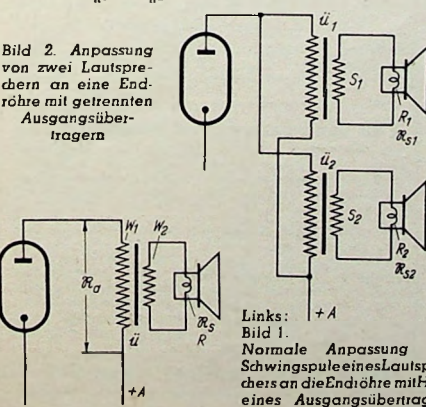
Bild 2. Anpassung von zwei Lautsprechern an eine Endröhre mit getrennten Ausgangsübertragern

$ü_1$
$S_1$
$R_1$
$\mathfrak{R}_{S1}$
$ü_2$
$S_2$
$R_2$
$\mathfrak{R}_{S2}$
$+A$

$W_1$
$W_2$
$\mathfrak{R}_a$
$\mathfrak{R}_S$
$R$
$ü$
$+A$

Links:
Bild 1.
Normale Anpassung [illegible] Schwingspule eines Lautsp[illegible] chers an die Endröhre mit H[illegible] eines Ausgangsübertrag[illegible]